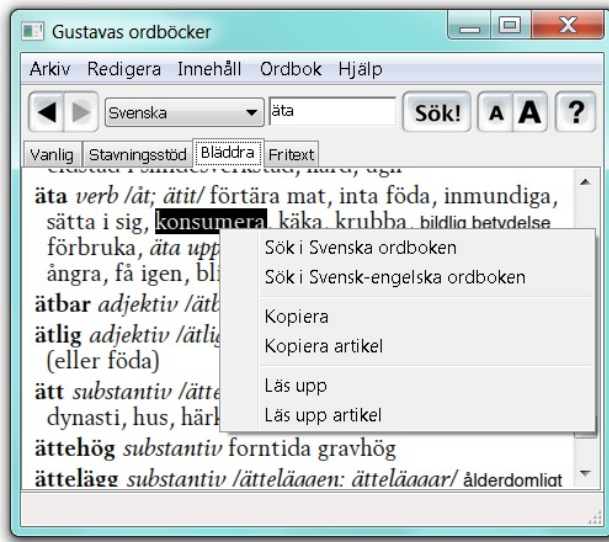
Gustavas ordböcker

Arkiv Redigera Innehåll Ordbok Hjälp

Svenska

äta

Sök!

A A ?

Vanlig Stavningsstöd Bläddra Fritext

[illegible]

äta verb /åt; ätit/ förtära mat, inta föda, inmundiga, sätta i sig, konsumera, käka, krubba, bildlig betydelse förbruka, äta upp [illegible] ångra, få igen, bli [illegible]

ätbar adjektiv /ätb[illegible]

ätlig adjektiv /ätlig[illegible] (eller föda)

ätt substantiv /ätte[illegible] dynasti, hus, härk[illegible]

ättehög substantiv forntida gravhög

ättelägg substantiv /ättelägaen: ättelägaar/ ålderdomligt

Sök i Svenska ordboken
Sök i Svensk-engelska ordboken

Kopiera
Kopiera artikel

Läs upp
Läs upp artikel